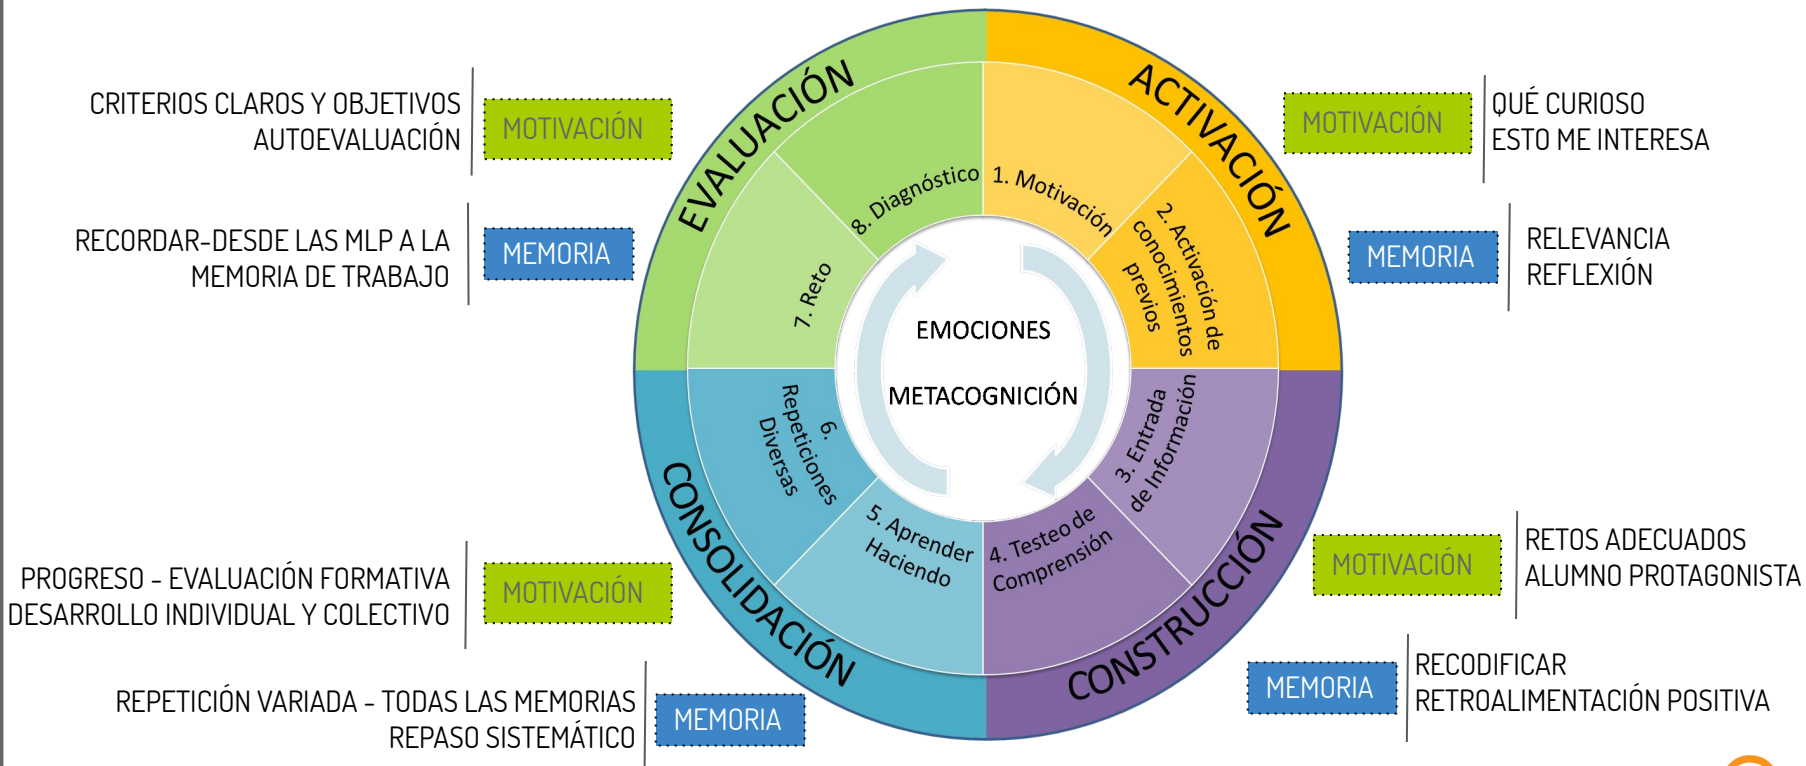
CRITERIOS CLAROS Y OBJETIVOS
AUTOEVALUACIÓN

MOTIVACIÓN

RECORDAR-DESDE LAS MLP A LA
MEMORIA DE TRABAJO

MEMORIA

EVALUACIÓN

ACTIVACIÓN

MOTIVACIÓN

QUÉ CURIOSO
ESTO ME INTERESA

MEMORIA

RELEVANCIA
REFLEXIÓN

8. Diagnóstico

1. Motivación

2. Activación de conocimientos previos

7. Reto

EMOCIONES

METACOGNICIÓN

6. Repeticiones Diversas

3. Entrada de Información

5. Aprender Haciendo

4. Testeo de Comprensión

CONSOLIDACIÓN

CONSTRUCCIÓN

PROGRESO - EVALUACIÓN FORMATIVA
DESARROLLO INDIVIDUAL Y COLECTIVO

MOTIVACIÓN

MOTIVACIÓN

RETOS ADECUADOS
ALUMNO PROTAGONISTA

REPETICIÓN VARIADA - TODAS LAS MEMORIAS
REPASO SISTEMÁTICO

MEMORIA

MEMORIA

RECODIFICAR
RETROALIMENTACIÓN POSITIVA